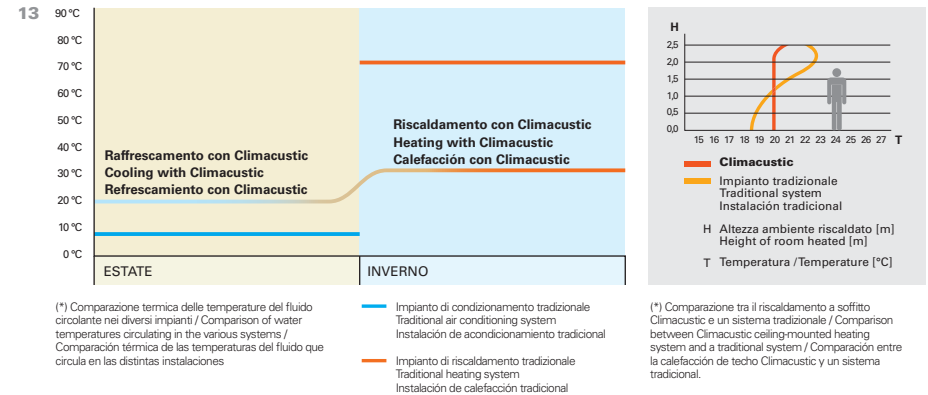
13

90 °C
80 °C
70 °C
60 °C
50 °C
40 °C
30 °C
20 °C
10 °C
0 °C

Raffrescamento con Climacustic
Cooling with Climacustic
Refrescamiento con Climacustic

Riscaldamento con Climacustic
Heating with Climacustic
Calefacción con Climacustic

ESTATE | INVERNO

(*) Comparazione termica delle temperature del fluido circolante nei diversi impianti / Comparison of water temperatures circulating in the various systems / Comparación térmica de las temperaturas del fluido que circula en las distintas instalaciones

Impianto di condizionamento tradizionale
Traditional air conditioning system
Instalación de acondicionamiento tradicional

Impianto di riscaldamento tradizionale
Traditional heating system
Instalación de calefacción tradicional

H
2,5
2,0
1,5
1,0
0,5
0,0
15 16 17 18 19 20 21 22 23 24 25 26 27 T

Climacustic

Impianto tradizionale
Traditional system
Instalación tradicional

H Altezza ambiente riscaldato [m]
Height of room heated [m]

T Temperatura / Temperature [°C]

(*) Comparazione tra il riscaldamento a soffitto Climacustic e un sistema tradizionale / Comparison between Climacustic ceiling-mounted heating system and a traditional system / Comparación entre la calefacción de techo Climacustic y un sistema tradicional.